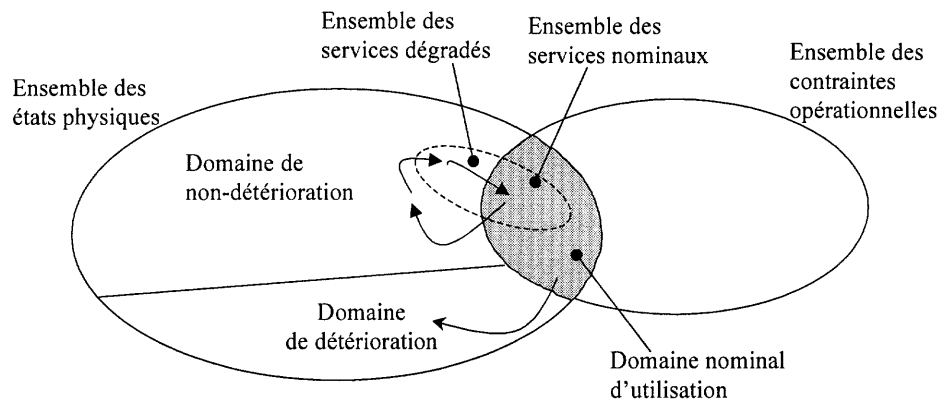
Ensemble des services dégradés

Ensemble des services nominaux

Ensemble des contraintes opérationnelles

Ensemble des états physiques

Domaine de non-détérioration

Domaine de détérioration

Domaine nominal d'utilisation